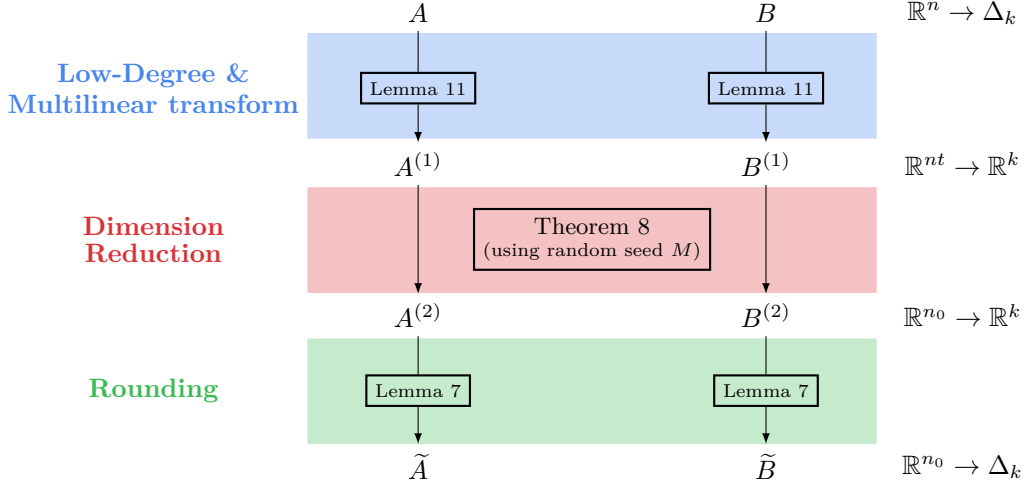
$A$ $B$ $\mathbb{R}^n \to \Delta_k$

Low-Degree & Multilinear transform

Lemma 11 Lemma 11

$A^{(1)}$ $B^{(1)}$ $\mathbb{R}^{nt} \to \mathbb{R}^k$

Dimension Reduction

Theorem 8 (using random seed $M$)

$A^{(2)}$ $B^{(2)}$ $\mathbb{R}^{n_0} \to \mathbb{R}^k$

Rounding

Lemma 7 Lemma 7

$\widetilde{A}$ $\widetilde{B}$ $\mathbb{R}^{n_0} \to \Delta_k$